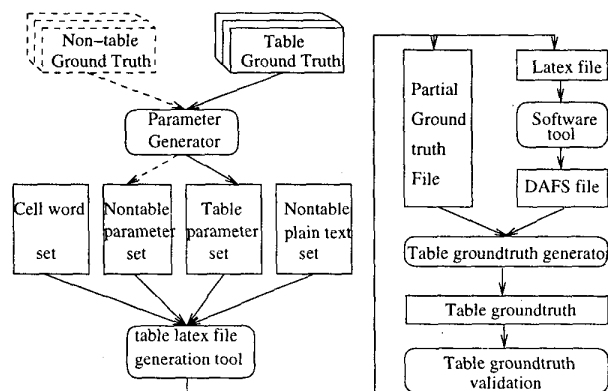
Non-table Ground Truth

Table Ground Truth

Parameter Generator

Cell word set

Nontable parameter set

Table parameter set

Nontable plain text set

table latex file generation tool

Partial Ground truth File

Latex file

Software tool

DAFS file

Table groundtruth generato

Table groundtruth

Table groundtruth validation